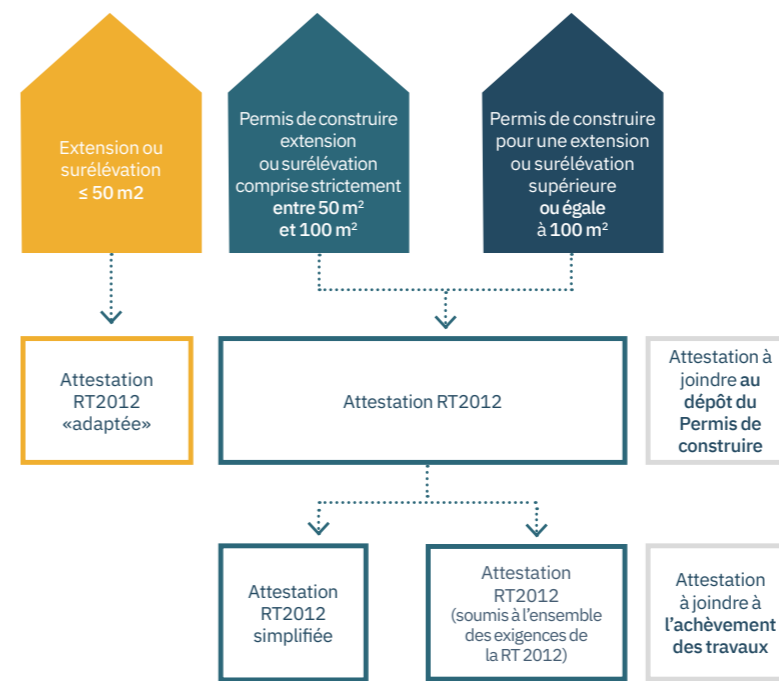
Extension ou surélévation ≤ 50 m2

Permis de construire extension ou surélévation comprise strictement entre 50 m² et 100 m²

Permis de construire pour une extension ou surélévation supérieure ou égale à 100 m²

Attestation RT2012 «adaptée»

Attestation RT2012

Attestation à joindre au dépôt du Permis de construire

Attestation RT2012 simplifiée

Attestation RT2012 (soumis à l'ensemble des exigences de la RT 2012)

Attestation à joindre à l'achèvement des travaux